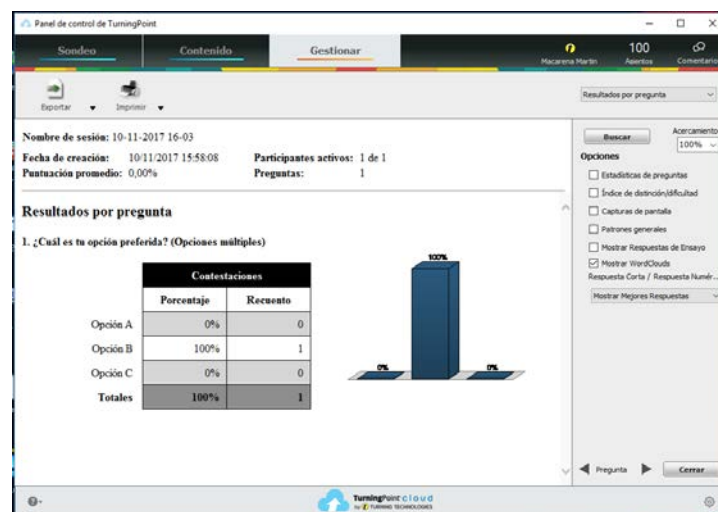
Panel de control de TurningPoint

Sondeo
Contenido
Gestionar
Macarena Martín
100
Asientos
Comentario

Exportar
Imprimir

Resultados por pregunta

Nombre de sesión: 10-11-2017 16-03
Fecha de creación: 10/11/2017 15:58:08
Participantes activos: 1 de 1
Puntuación promedio: 0,00%
Preguntas: 1

Resultados por pregunta

1. ¿Cuál es tu opción preferida? (Opciones múltiples)

| | Contestaciones | |
|---|---|---|
| | Porcentaje | Recuento |
| Opción A | 0% | 0 |
| Opción B | 100% | 1 |
| Opción C | 0% | 0 |
| Totales | 100% | 1 |

100%
0%
0%

Buscar
Acercamiento
100%
Opciones
Estadísticas de preguntas
Índice de distinción/dificultad
Capturas de pantalla
Patrones generales
Mostrar Respuestas de Ensayo
Mostrar WordClouds
Respuesta Corta / Respuesta Numér...
Mostrar Mejores Respuestas

Pregunta
Cerrar

TurningPoint cloud
by TURNING TECHNOLOGIES